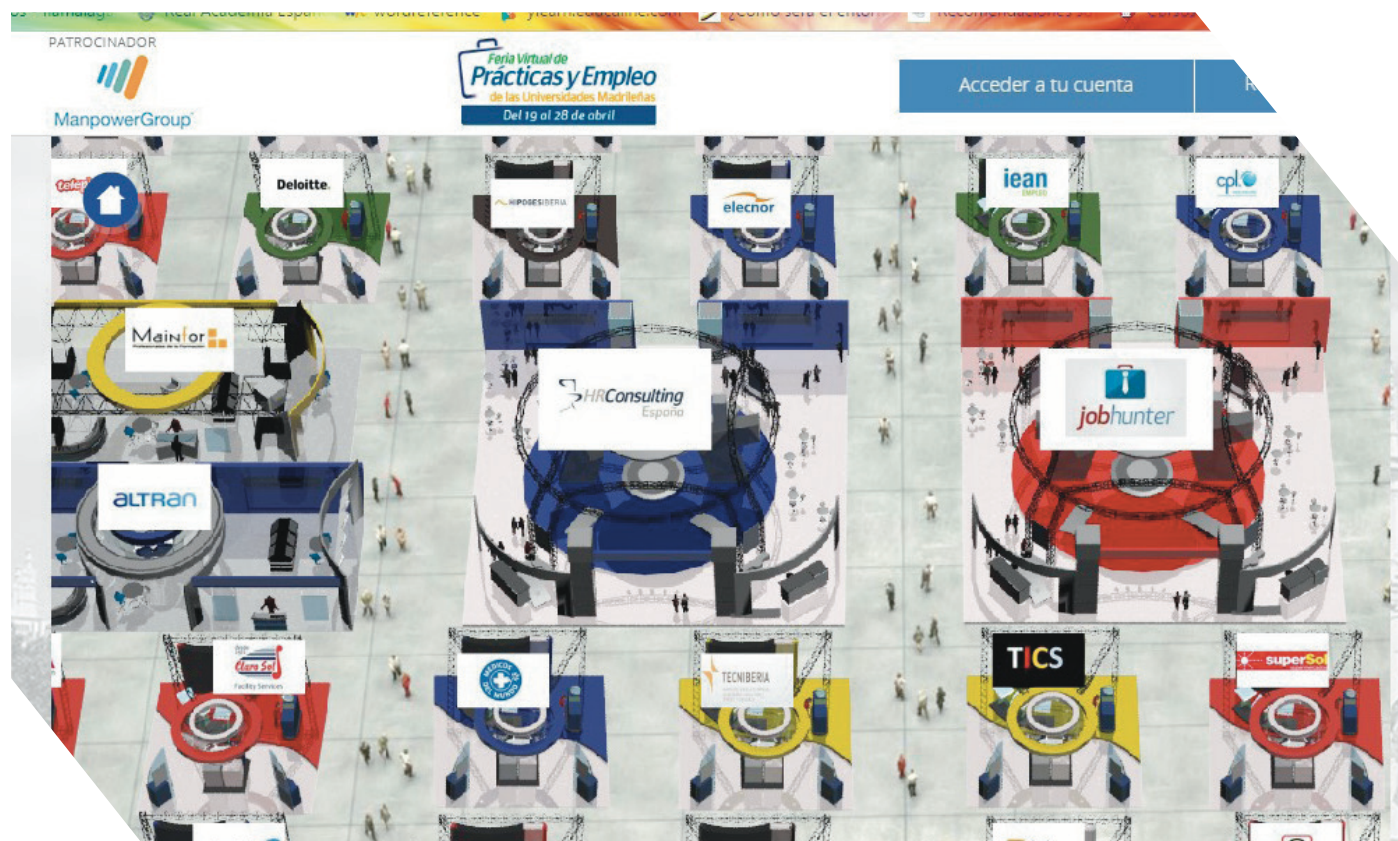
PATROCINADOR
ManpowerGroup

Feria Virtual de
Prácticas y Empleo
de las Universidades Madrileñas
Del 19 al 28 de abril

Acceder a tu cuenta

Deloitte.
HIPOGES IBERIA
elecnor
iean
cpl
Mainfor
HRConsulting
España
jobhunter
ALTRAN
Clece Sol
Facility Services
MÉDICOS DEL MUNDO
TECNIBERIA
TICS
superSol